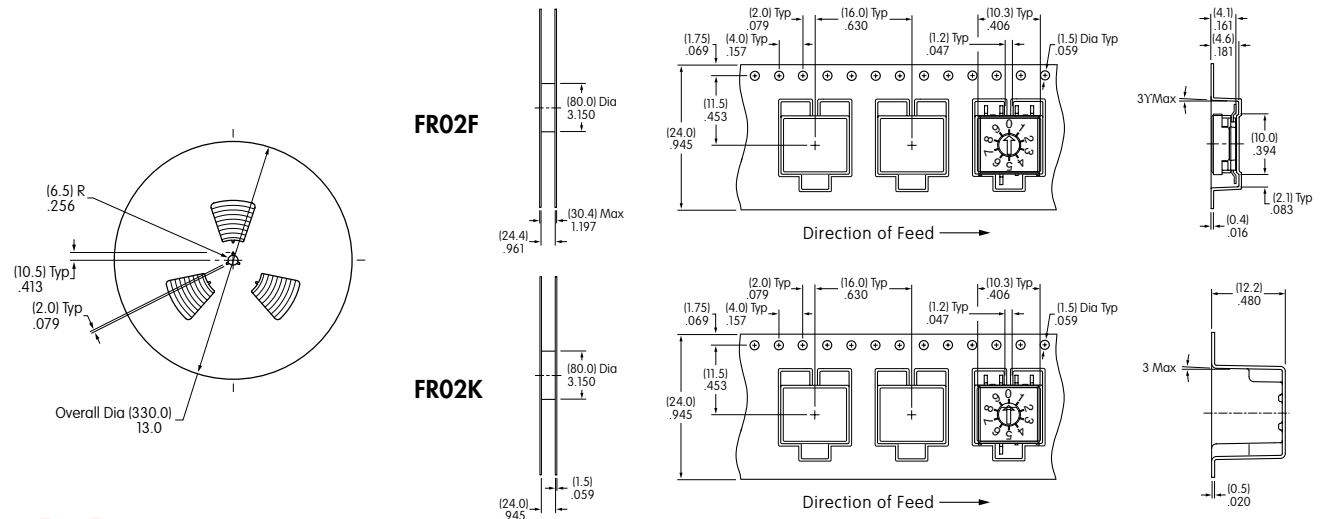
(6.5) R
.256

(10.5) Typ
.413

(2.0) Typ
.079

Overall Dia (330.0)
13.0

FR02F

(80.0) Dia
3.150

(30.4) Max
1.197

(24.4)
.961

(2.0) Typ
.079
(16.0) Typ
.630
(10.3) Typ
.406
(1.75)
.069
(4.0) Typ
.157
(1.2) Typ
.047
(1.5) Dia Typ
.059
(11.5)
.453
(24.0)
.945

Direction of Feed

(4.1)
.161
(4.6)
.181
3YMax
(10.0)
.394
(2.1) Typ
.083
(0.4)
.016

FR02K

(80.0) Dia
3.150

(1.5)
.059

(24.0)
.945

(2.0) Typ
.079
(16.0) Typ
.630
(10.3) Typ
.406
(1.75)
.069
(4.0) Typ
.157
(1.2) Typ
.047
(1.5) Dia Typ
.059
(11.5)
.453
(24.0)
.945

Direction of Feed

(12.2)
.480
3 Max
(0.5)
.020